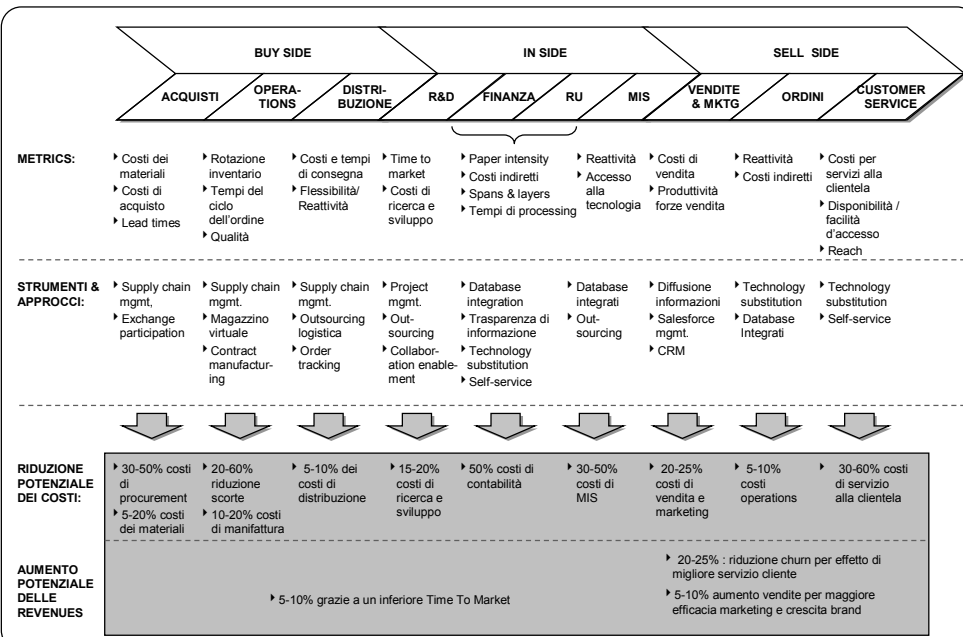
BUY SIDE

IN SIDE

SELL SIDE

ACQUISTI

OPERATIONS

DISTRIBUZIONE

R&D

FINANZA

RU

MIS

VENDITE & MKTG

ORDINI

CUSTOMER SERVICE

METRICS:

Costi dei materiali
Costi di acquisto
Lead times

Rotazione inventario
Tempi del ciclo dell'ordine
Qualità

Costi e tempi di consegna
Flessibilità/ Reattività

Time to market
Costi di ricerca e sviluppo

Paper intensity
Costi indiretti
Spans & layers
Tempi di processing

Reattività
Accesso alla tecnologia

Costi di vendita
Produttività forze vendita

Reattività
Costi indiretti

Costi per servizi alla clientela
Disponibilità / facilità d'accesso
Reach

STRUMENTI & APPROCCI:

Supply chain mgmt,
Exchange participation

Supply chain mgmt.
Magazzino virtuale
Contract manufacturing

Supply chain mgmt.
Outsourcing logistica
Order tracking

Project mgmt.
Outsourcing
Collaboration enablement

Database integration
Trasparenza di informazione
Technology substitution
Self-service

Database integrati
Outsourcing

Diffusione informazioni
Salesforce mgmt.
CRM

Technology substitution
Database Integrati

Technology substitution
Self-service

RIDUZIONE POTENZIALE DEI COSTI:

30-50% costi di procurement
5-20% costi dei materiali

20-60% riduzione scorte
10-20% costi di manifattura

5-10% dei costi di distribuzione

15-20% costi di ricerca e sviluppo

50% costi di contabilità

30-50% costi di MIS

20-25% costi di vendita e marketing

5-10% costi operations

30-60% costi di servizio alla clientela

AUMENTO POTENZIALE DELLE REVENUES

5-10% grazie a un inferiore Time To Market

20-25% : riduzione churn per effetto di migliore servizio cliente

5-10% aumento vendite per maggiore efficacia marketing e crescita brand